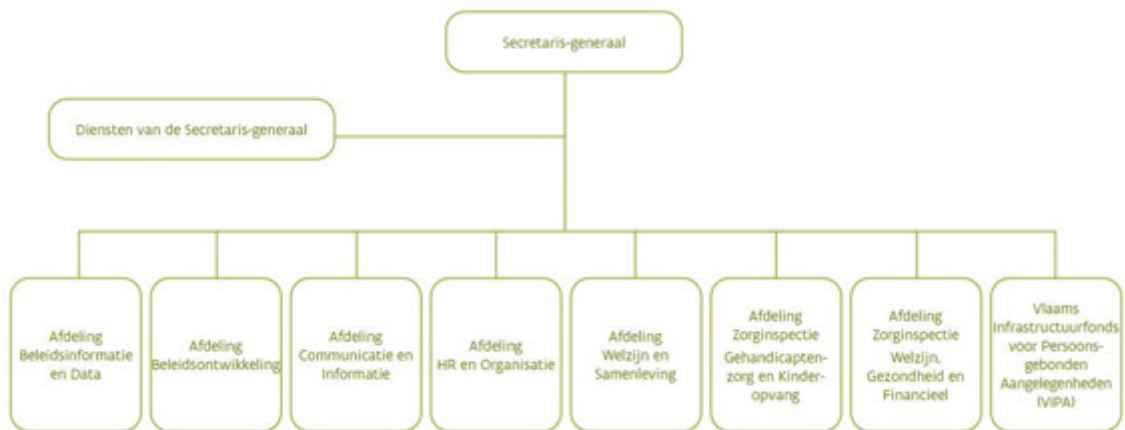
Secretaris-generaal

Diensten van de Secretaris-generaal

Afdeling Beleidsinformatie en Data

Afdeling Beleidsontwikkeling

Afdeling Communicatie en Informatie

Afdeling HR en Organisatie

Afdeling Welzijn en Samenleving

Afdeling Zorginspectie Gehandicaptenzorg en Kinderopvang

Afdeling Zorginspectie Welzijn, Gezondheid en Financieel

Vlaams Infrastructuurfonds voor Persoonsgebonden Aangelegenheden (VIPA)